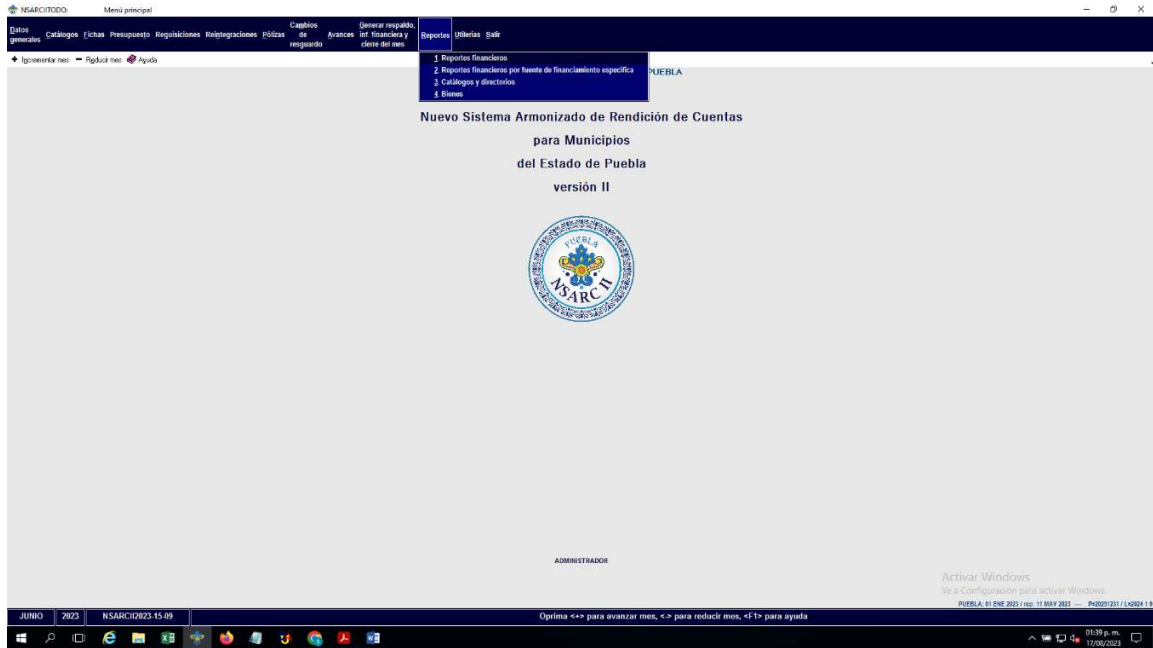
NSARCIITODO: Menú principal

Datos generales Catálogos Fichas Presupuesto Requisiciones Reintegraciones Pólizas Cambios de resguardo Avances Generar respaldo, inf. financiera y cierre del mes Reportes Utilerías Salir

+ Incrementar mes − Reducir mes Ayuda

1 Reportes financieros
2 Reportes financieros por fuente de financiamiento específica
3 Catálogos y directorios
4 Bienes

PUEBLA

Nuevo Sistema Armonizado de Rendición de Cuentas
para Municipios
del Estado de Puebla
versión II

PUEBLA
NSARC II

ADMINISTRADOR

Activar Windows
Ve a Configuración para activar Windows.

PUEBLA, 01 ENE 2023 / rep. 11 MAY 2023 — P=20231231 / L=2024 1 9

JUNIO 2023 NSARCII2023-15-09 Oprima <+> para avanzar mes, <-> para reducir mes, <F1> para ayuda

01:39 p. m. 17/08/2023